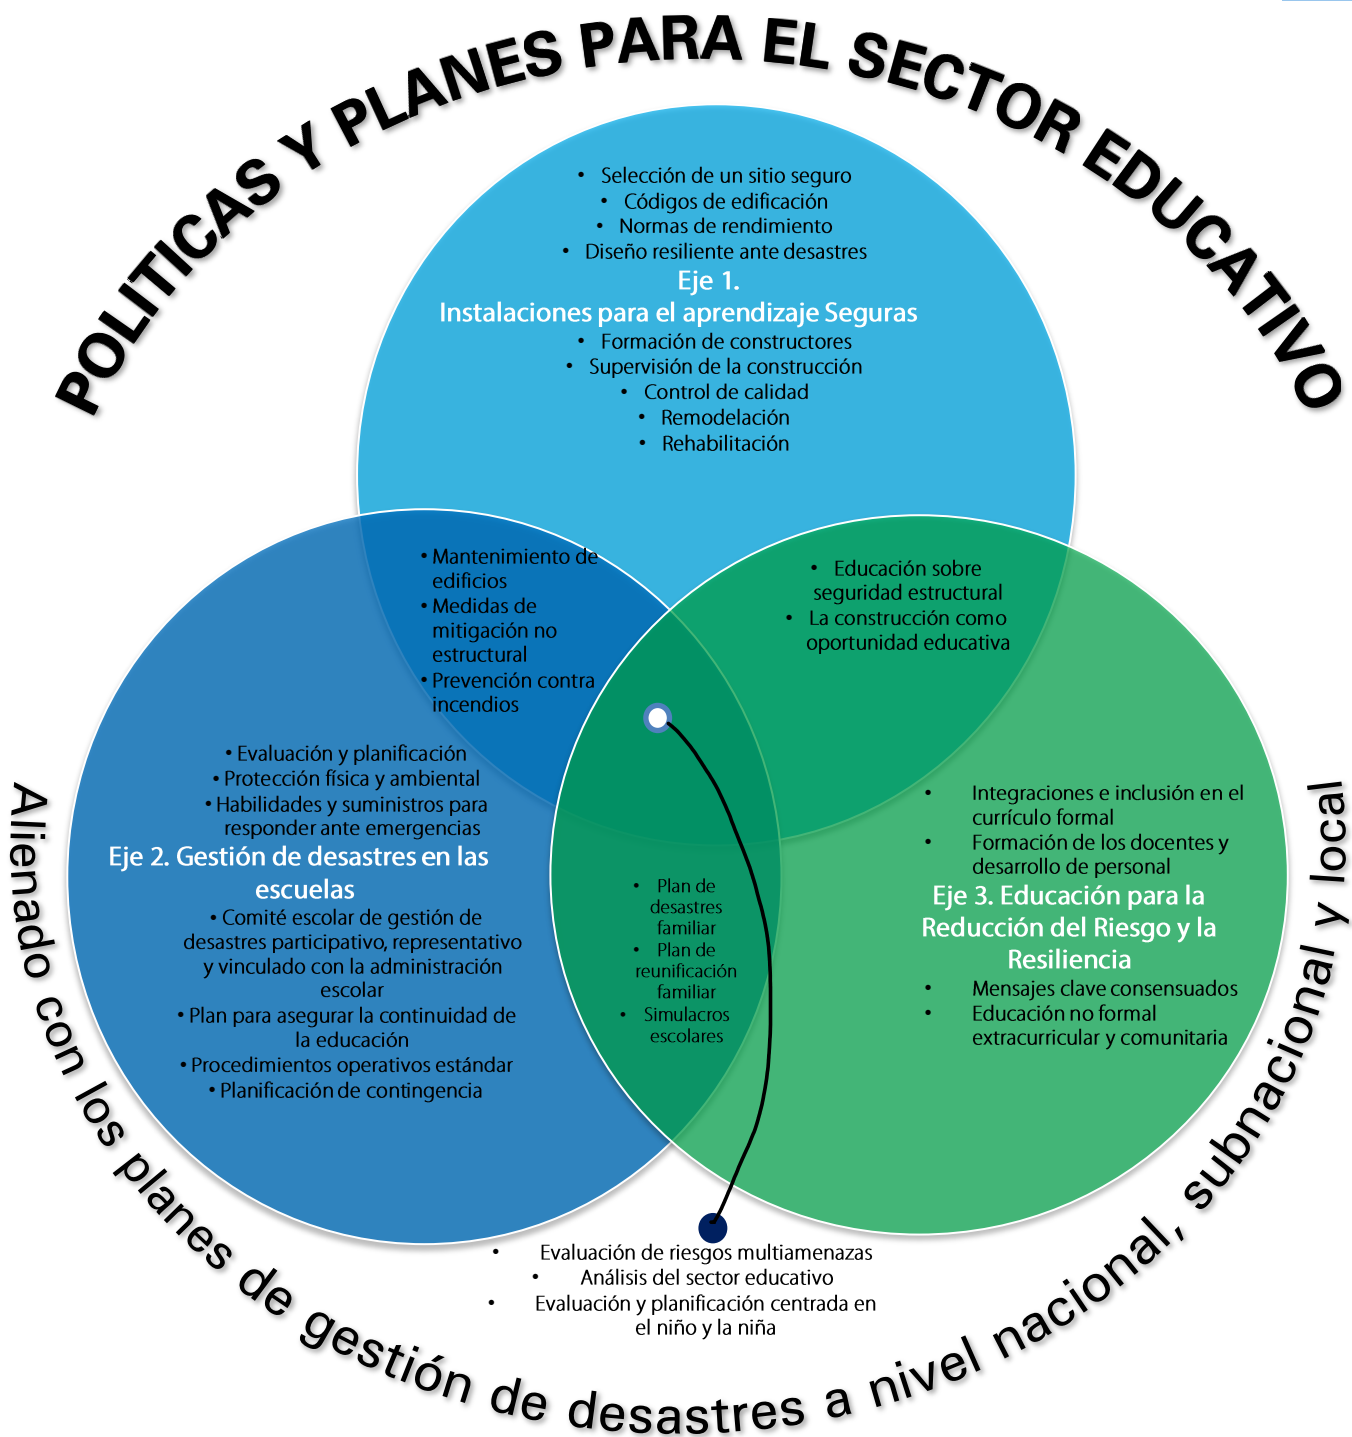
POLITICAS Y PLANES PARA EL SECTOR EDUCATIVO

• Selección de un sitio seguro
• Códigos de edificación
• Normas de rendimiento
• Diseño resiliente ante desastres

Eje 1.
Instalaciones para el aprendizaje Seguras

• Formación de constructores
• Supervisión de la construcción
• Control de calidad
• Remodelación
• Rehabilitación

• Mantenimiento de edificios
• Medidas de mitigación no estructural
• Prevención contra incendios

• Educación sobre seguridad estructural
• La construcción como oportunidad educativa

• Evaluación y planificación
• Protección física y ambiental
• Habilidades y suministros para responder ante emergencias

Eje 2. Gestión de desastres en las escuelas

• Comité escolar de gestión de desastres participativo, representativo y vinculado con la administración escolar
• Plan para asegurar la continuidad de la educación
• Procedimientos operativos estándar
• Planificación de contingencia

• Plan de desastres familiar
• Plan de reunificación familiar
• Simulacros escolares

• Integraciones e inclusión en el currículo formal
• Formación de los docentes y desarrollo de personal

Eje 3. Educación para la Reducción del Riesgo y la Resiliencia

• Mensajes clave consensuados
• Educación no formal extracurricular y comunitaria

• Evaluación de riesgos multiamenazas
• Análisis del sector educativo
• Evaluación y planificación centrada en el niño y la niña

Alienado con los planes de gestión de desastres a nivel nacional, subnacional y local